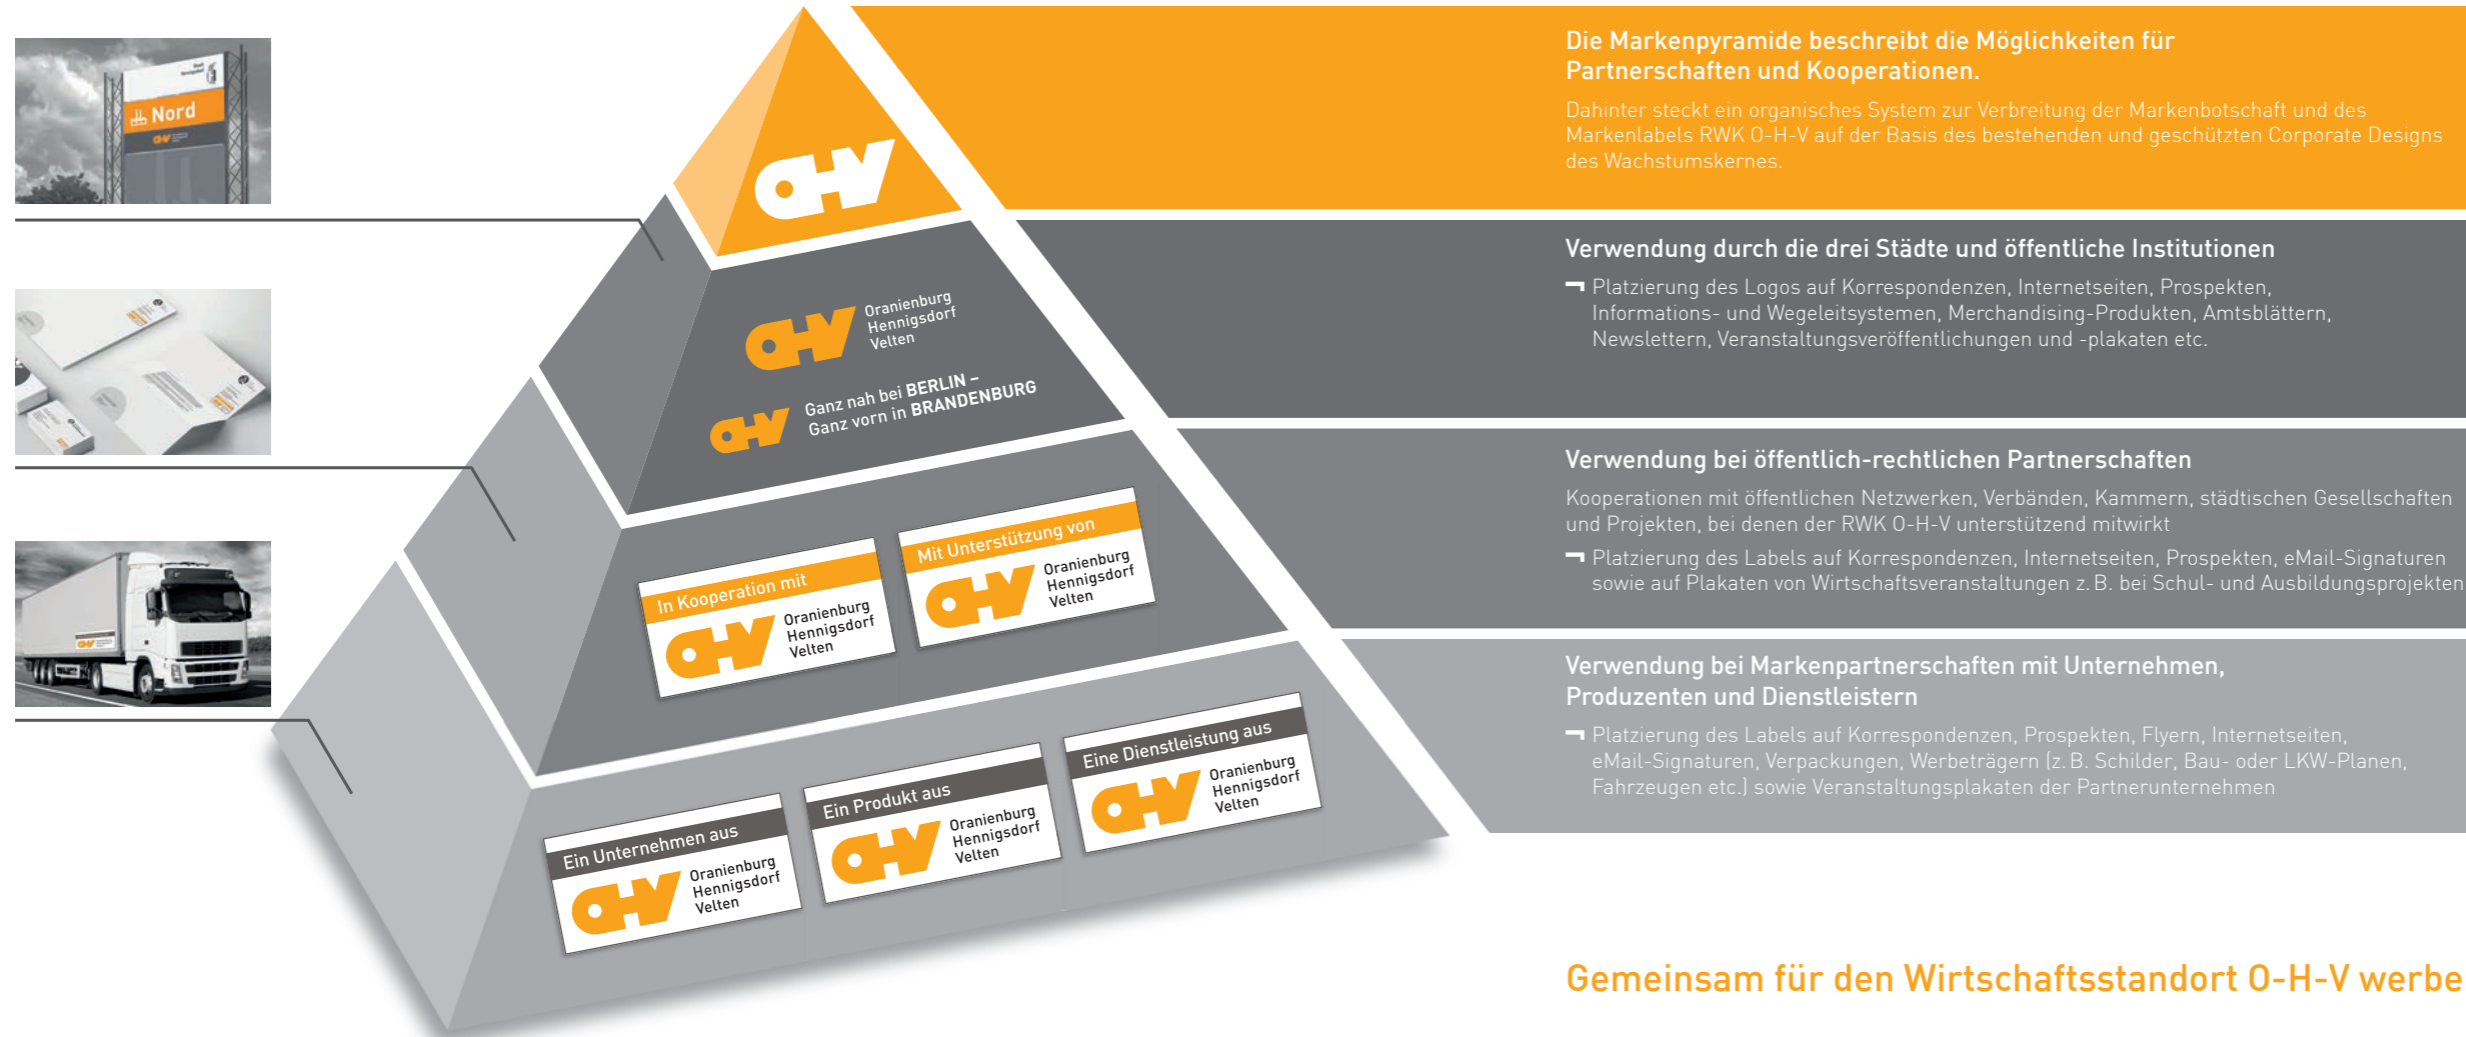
Nord

O-H-V

O-H-V Oranienburg Hennigsdorf Velten

O-H-V Ganz nah bei BERLIN – Ganz vorn in BRANDENBURG

In Kooperation mit
O-H-V Oranienburg Hennigsdorf Velten

Mit Unterstützung von
O-H-V Oranienburg Hennigsdorf Velten

Ein Unternehmen aus
O-H-V Oranienburg Hennigsdorf Velten

Ein Produkt aus
O-H-V Oranienburg Hennigsdorf Velten

Eine Dienstleistung aus
O-H-V Oranienburg Hennigsdorf Velten

Die Markenpyramide beschreibt die Möglichkeiten für Partnerschaften und Kooperationen.

Dahinter steckt ein organisches System zur Verbreitung der Markenbotschaft und des Markenlabels RWK O-H-V auf der Basis des bestehenden und geschützten Corporate Designs des Wachstumskernes.

Verwendung durch die drei Städte und öffentliche Institutionen

Platzierung des Logos auf Korrespondenzen, Internetseiten, Prospekten, Informations- und Wegeleitsystemen, Merchandising-Produkten, Amtsblättern, Newslettern, Veranstaltungsveröffentlichungen und -plakaten etc.

Verwendung bei öffentlich-rechtlichen Partnerschaften

Kooperationen mit öffentlichen Netzwerken, Verbänden, Kammern, städtischen Gesellschaften und Projekten, bei denen der RWK O-H-V unterstützend mitwirkt

Platzierung des Labels auf Korrespondenzen, Internetseiten, Prospekten, eMail-Signaturen sowie auf Plakaten von Wirtschaftsveranstaltungen z. B. bei Schul- und Ausbildungsprojekten

Verwendung bei Markenpartnerschaften mit Unternehmen, Produzenten und Dienstleistern

Platzierung des Labels auf Korrespondenzen, Prospekten, Flyern, Internetseiten, eMail-Signaturen, Verpackungen, Werbeträgern (z. B. Schilder, Bau- oder LKW-Planen, Fahrzeugen etc.) sowie Veranstaltungsplakaten der Partnerunternehmen

Gemeinsam für den Wirtschaftsstandort O-H-V werbe